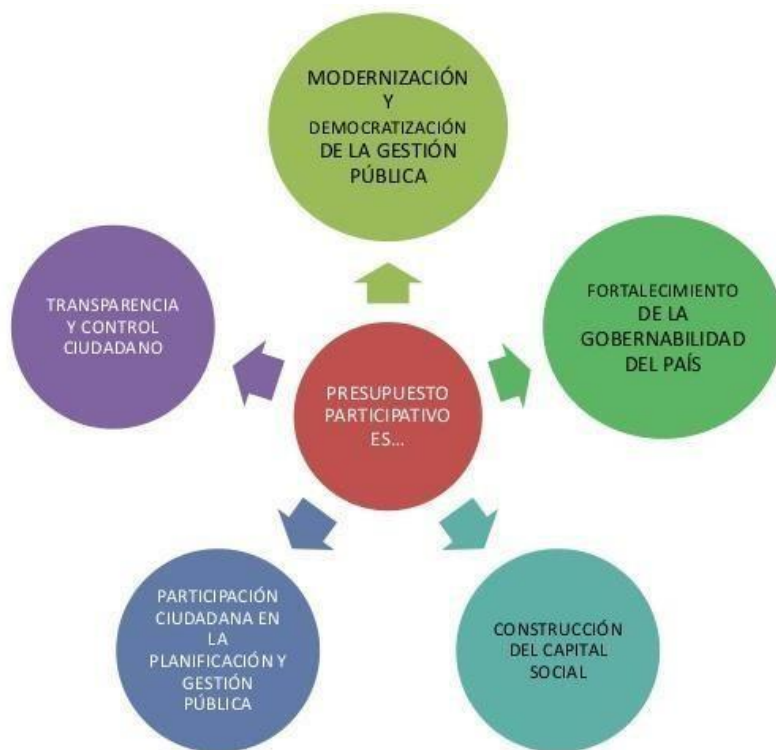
MODERNIZACIÓN Y DEMOCRATIZACIÓN DE LA GESTIÓN PÚBLICA

TRANSPARENCIA Y CONTROL CIUDADANO

FORTALECIMIENTO DE LA GOBERNABILIDAD DEL PAÍS

PRESUPUESTO PARTICIPATIVO ES...

PARTICIPACIÓN CIUDADANA EN LA PLANIFICACIÓN Y GESTIÓN PÚBLICA

CONSTRUCCIÓN DEL CAPITAL SOCIAL